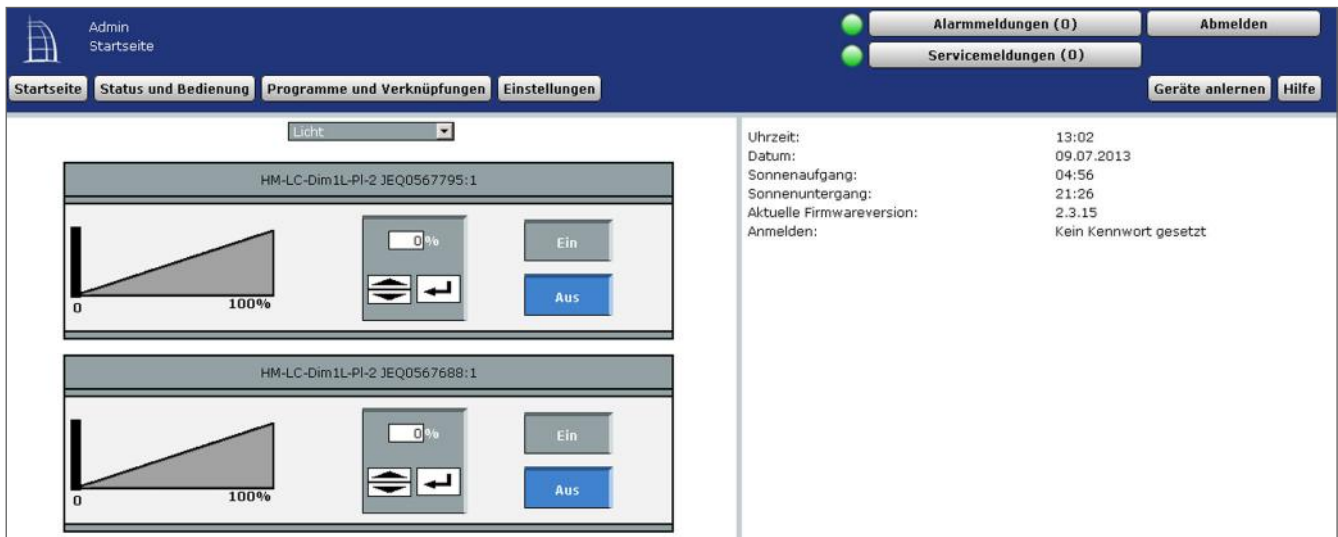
Admin
Startseite

Alarmmeldungen (0)
Abmelden
Servicemeldungen (0)

Startseite | Status und Bedienung | Programme und Verknüpfungen | Einstellungen

Geräte anlernen | Hilfe

Licht

HM-LC-Dim1L-Pl-2 JEQ0567795:1

0%

0
100%

Ein
Aus

HM-LC-Dim1L-Pl-2 JEQ0567688:1

0%

0
100%

Ein
Aus

| | |
|---|---|
| Uhrzeit: | 13:02 |
| Datum: | 09.07.2013 |
| Sonnenaufgang: | 04:56 |
| Sonnenuntergang: | 21:26 |
| Aktuelle Firmwareversion: | 2.3.15 |
| Anmelden: | Kein Kennwort gesetzt |